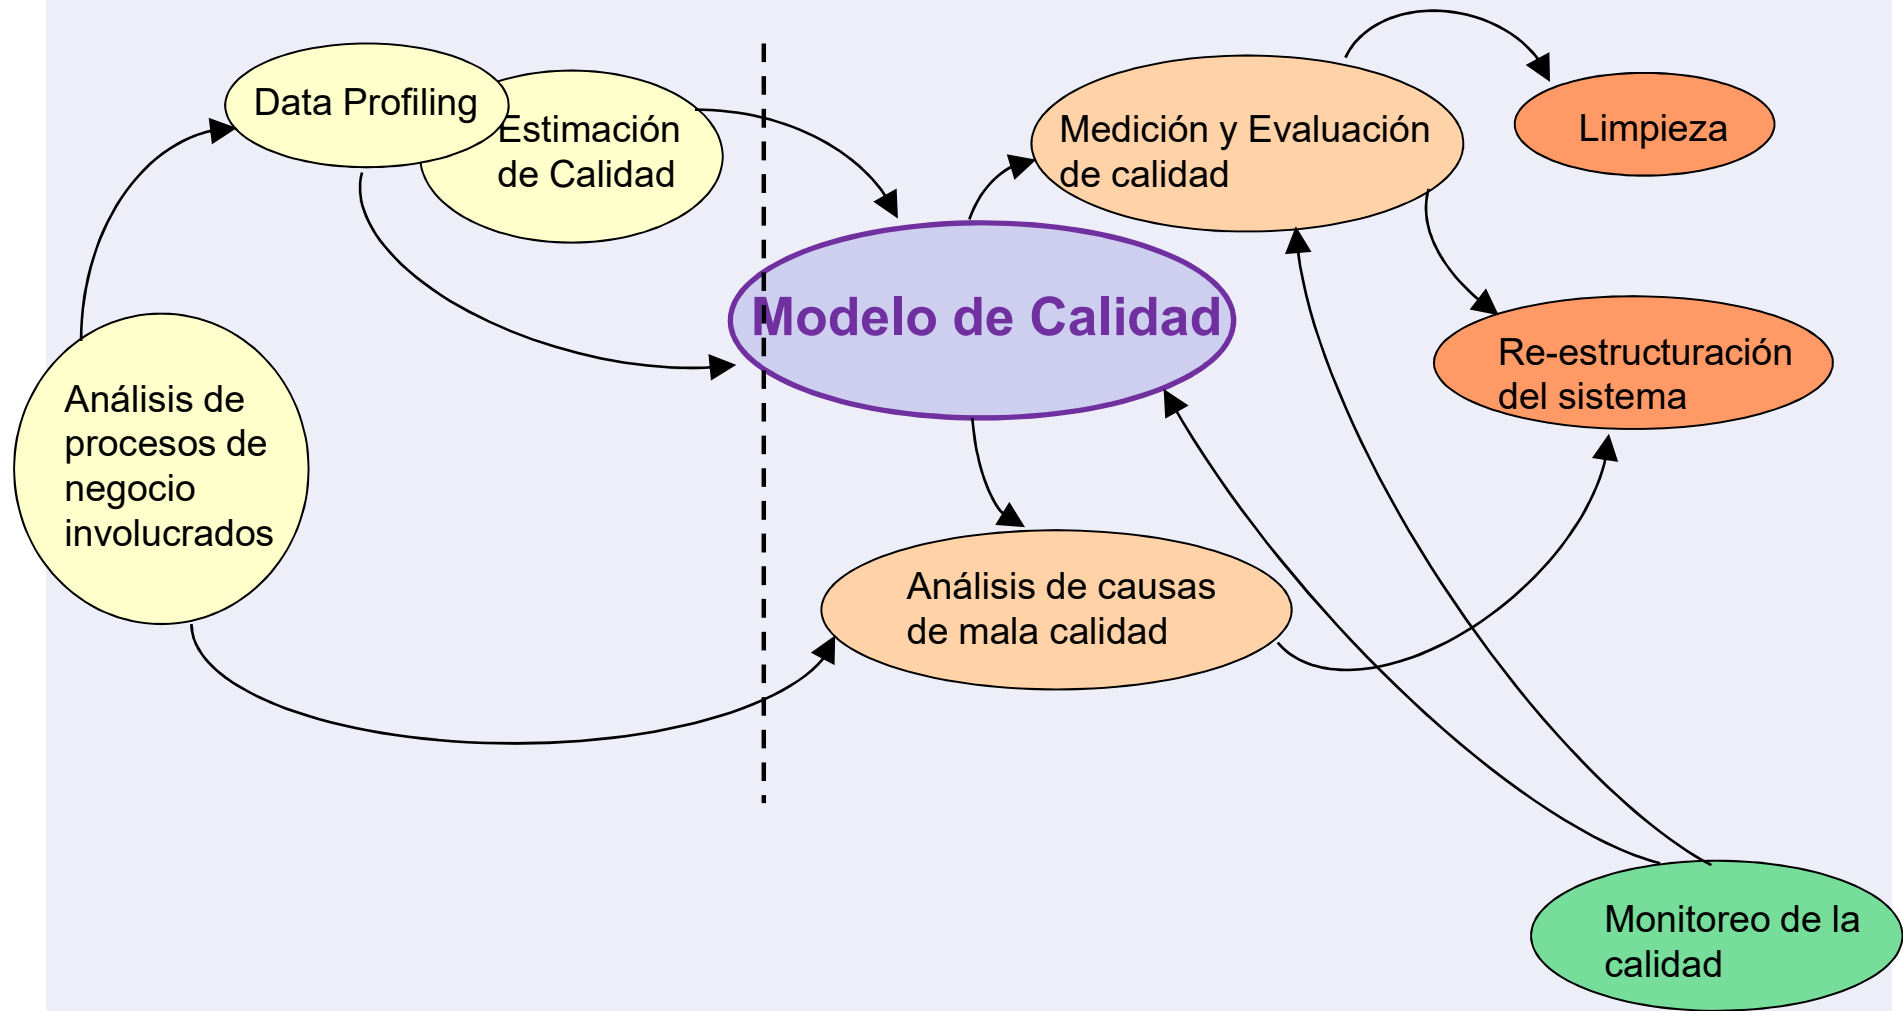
Data Profiling

Estimación de Calidad

Análisis de procesos de negocio involucrados

Modelo de Calidad

Medición y Evaluación de calidad

Limpieza

Re-estructuración del sistema

Análisis de causas de mala calidad

Monitoreo de la calidad